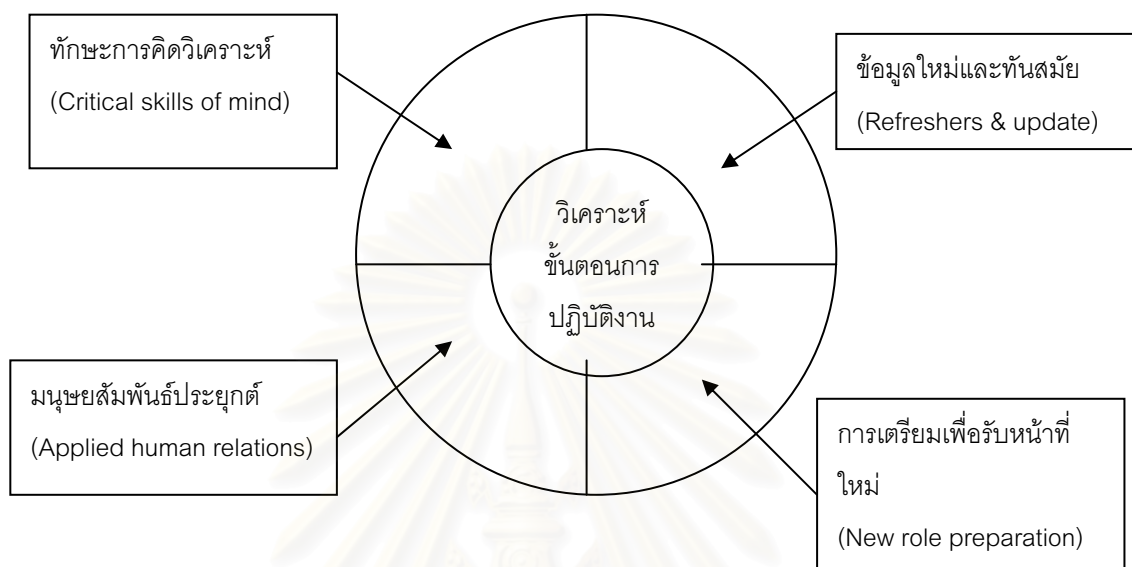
ทักษะการคิดวิเคราะห์
(Critical skills of mind)

ข้อมูลใหม่และทันสมัย
(Refreshers & update)

วิเคราะห์
ขั้นตอนการ
ปฏิบัติงาน

มนุษยสัมพันธ์ประยุกต์
(Applied human relations)

การเตรียมเพื่อรับหน้าที่ใหม่
(New role preparation)